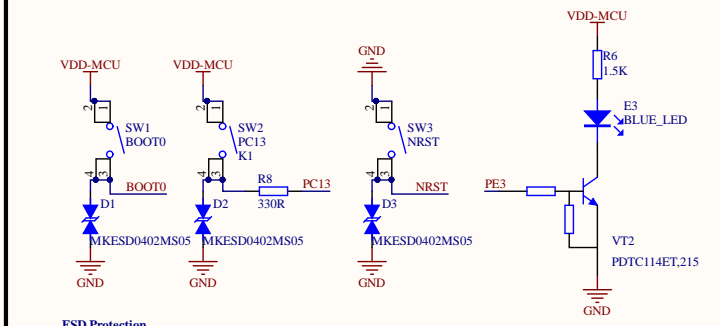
VDD-MCU
VDD-MCU
GND
VDD-MCU

2
1
SW1
BOOT0
4
3
BOOT0
D1
MKESD0402MS05
GND

2
1
SW2
PC13
K1
4
3
R8
330R
PC13
D2
MKESD0402MS05
GND

2
1
SW3
NRST
4
3
NRST
D3
MKESD0402MS05
GND

R6
1.5K
E3
BLUE_LED
PE3
VT2
PDTC114ET,215
GND

ESD Protection